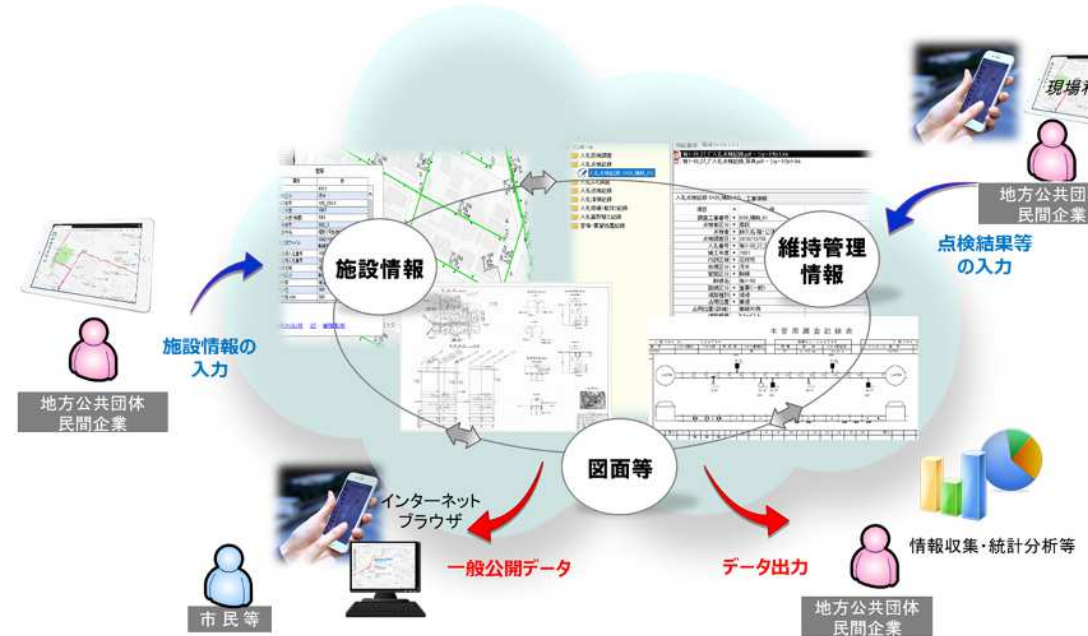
施設情報

維持管理情報

図面等

施設情報の入力

地方公共団体
民間企業

現場

地方公共団
民間企業

点検結果等の入力

インターネット
ブラウザ

一般公開データ

データ出力

情報収集・統計分析等

市民等

地方公共団体
民間企業